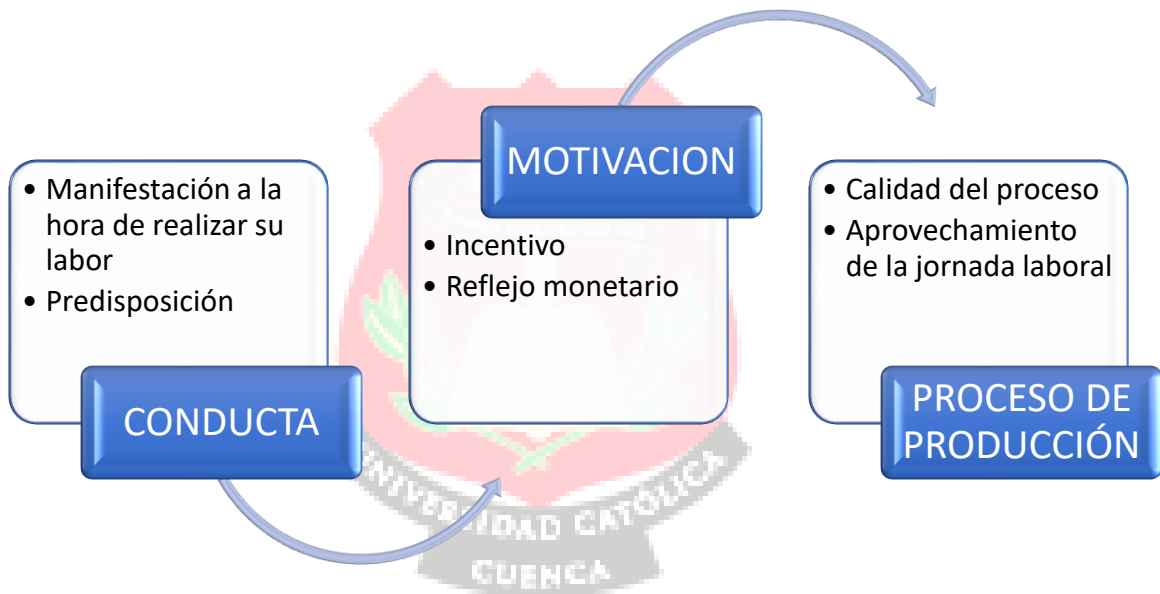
• Manifestación a la hora de realizar su labor
• Predisposición

CONDUCTA

MOTIVACION

• Incentivo
• Reflejo monetario

• Calidad del proceso
• Aprovechamiento de la jornada laboral

PROCESO DE PRODUCCIÓN

UNIVERSIDAD CATOLICA
CUENCA